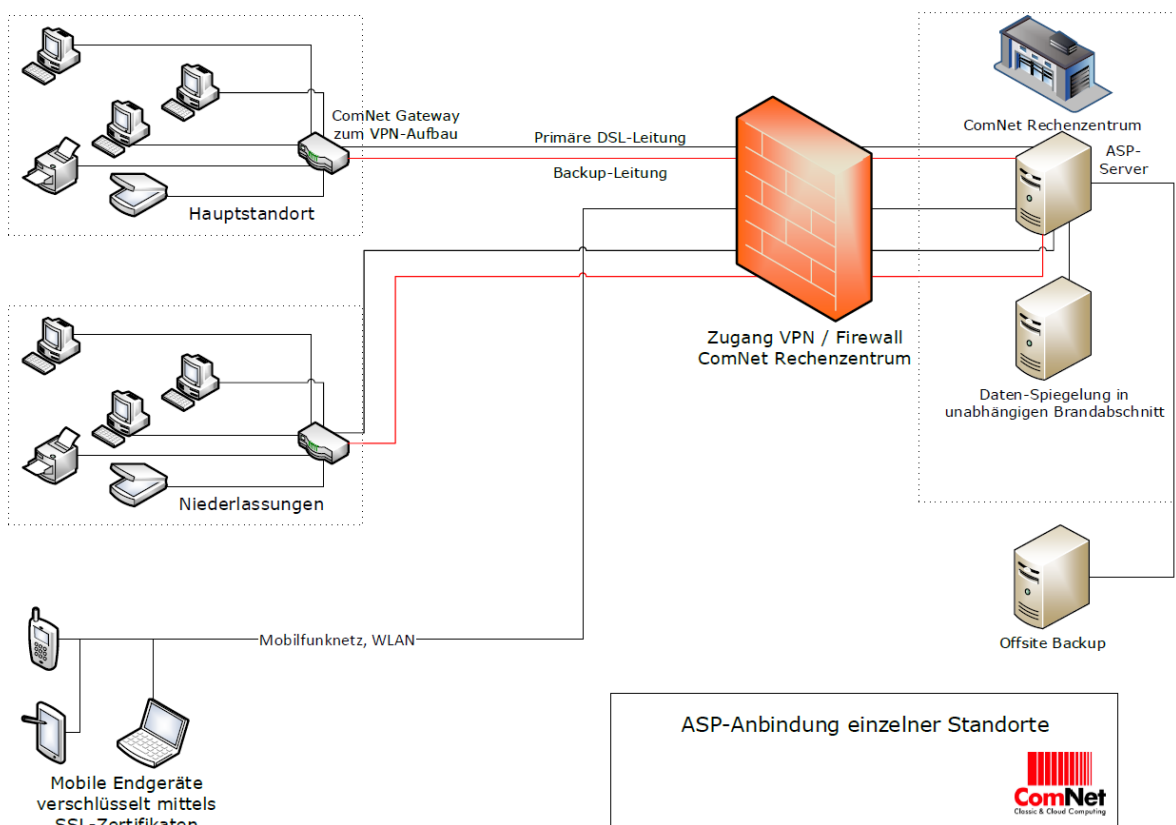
ComNet Gateway zum VPN-Aufbau

Hauptstandort

Primäre DSL-Leitung

Backup-Leitung

ComNet Rechenzentrum

ASP-Server

Zugang VPN / Firewall ComNet Rechenzentrum

Daten-Spiegelung in unabhängigen Brandabschnitt

Niederlassungen

Offsite Backup

Mobilfunknetz, WLAN

Mobile Endgeräte verschlüsselt mittels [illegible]

ASP-Anbindung einzelner Standorte

ComNet
Classic & Cloud Computing